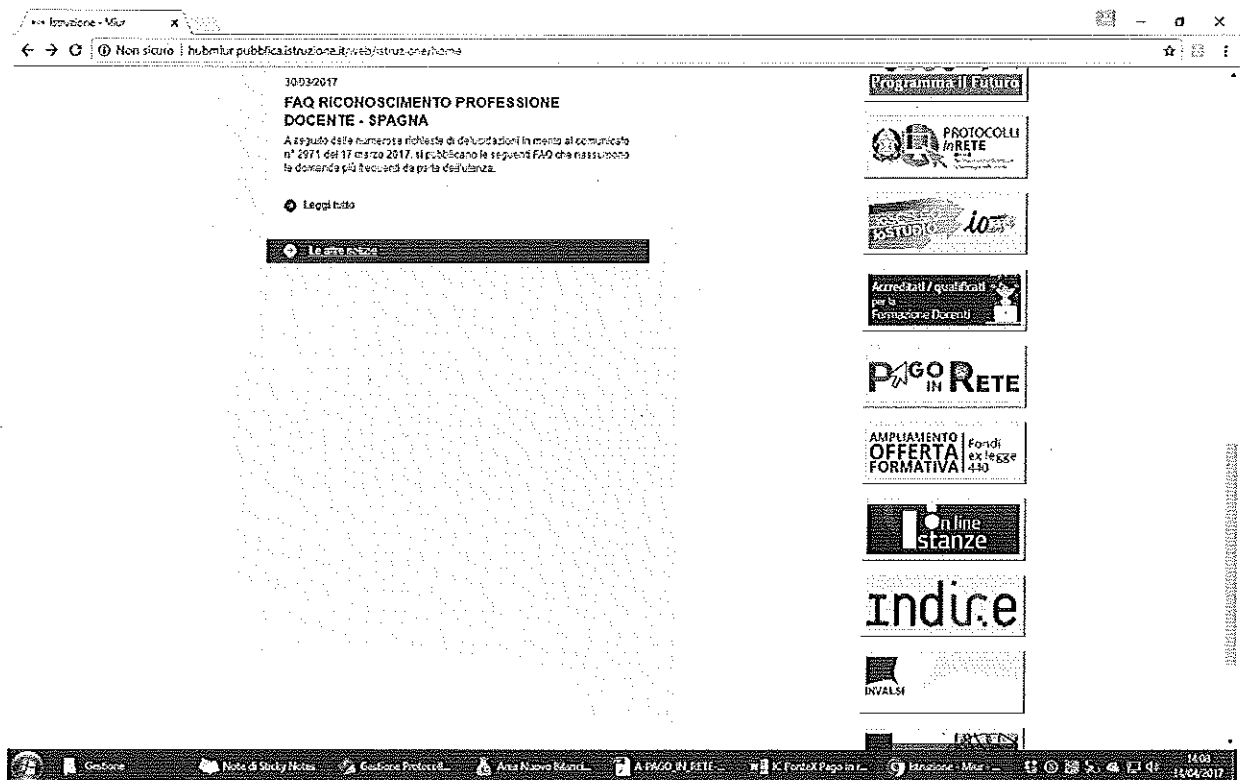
Istruzione - Miur

Non sicuro | hubmiur.pubblica.istruzione.it/web/istruzione/home

30/03/2017

FAQ RICONOSCIMENTO PROFESSIONE DOCENTE - SPAGNA

A seguito delle numerose richieste di delucidazioni in merito al comunicato n° 2971 del 17 marzo 2017, si pubblicano le seguenti FAQ che riassumono le domande più frequenti da parte dell'utenza.

Leggi tutto

Le altre notizie

Programma il Futuro

PROTOCOLLI inRETE

IoStudio

Accreditati / qualificati per la Formazione Docenti

PAGO IN RETE

AMPLIAMENTO OFFERTA FORMATIVA Fondi ex legge 440

Istanze On line

Indire

INVALSI

Gestione | Note di Sticky Notes | Gestione Protocoll... | Area Nuovo Bilanci... | A-PAGO_IN_RETE-... | IC FonteX Pago in r... | Istruzione - Miur - ... | 14:08 | 11/04/2017